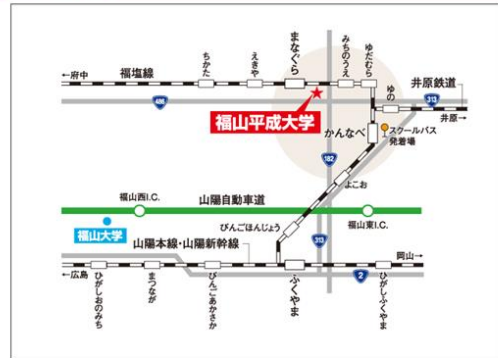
←府中
福塩線
ちかた
えきや
まなぐら
みちのうえ
ゆだ
井原鉄道
486
313
井原→
ゆの
福山平成大学
かんなべ
スクールバス発着場
182
よこお
福山西I.C.
山陽自動車道
福山東I.C.
福山大学
びんごほんじょう
313
山陽本線・山陽新幹線
岡山→
←広島
2
ひがしおのみち
まつなが
びんごあかさか
ふくやま
ひがしふくやま